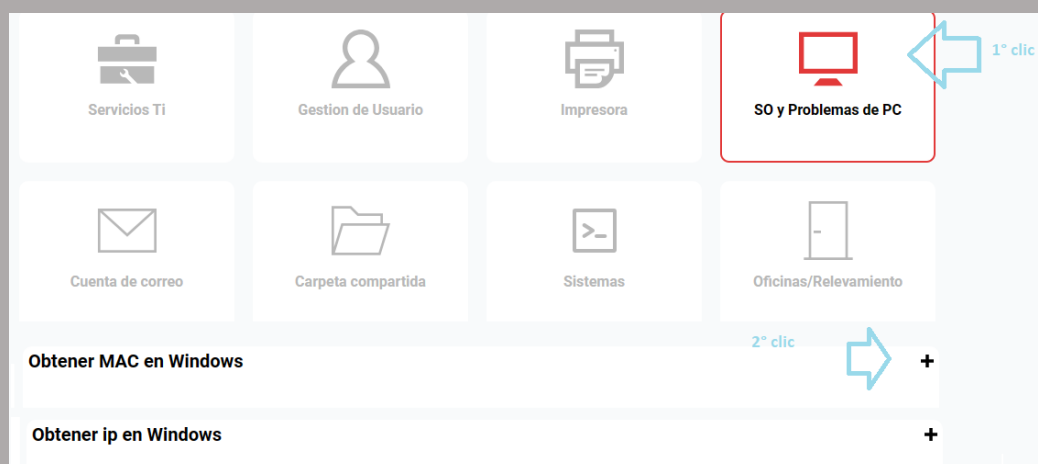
Servicios Ti

Gestion de Usuario

Impresora

SO y Problemas de PC

1° clic

Cuenta de correo

Carpeta compartida

Sistemas

Oficinas/Relevamiento

2° clic

Obtener MAC en Windows +

Obtener ip en Windows +